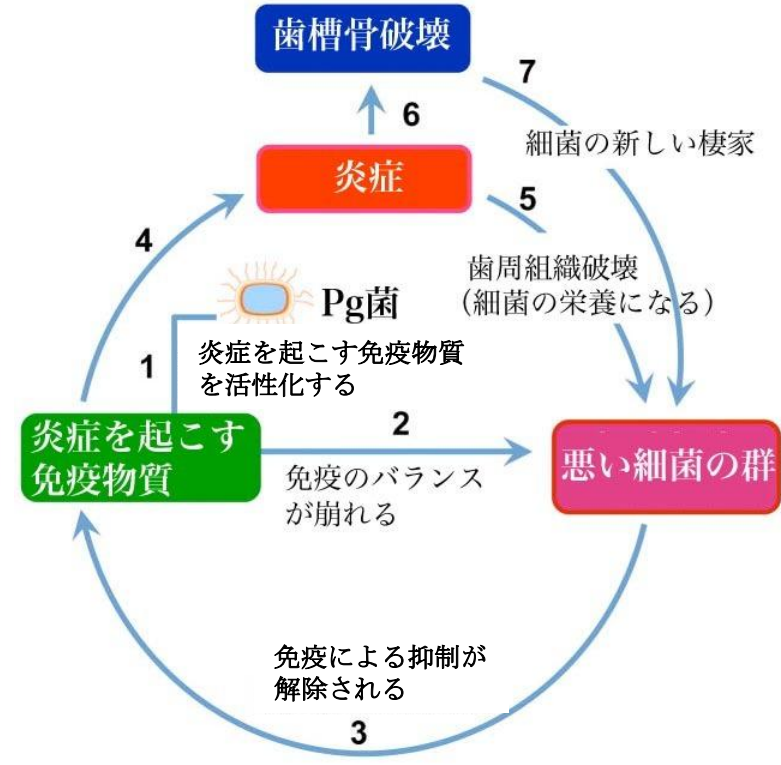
歯槽骨破壊

7

細菌の新しい棲家

6

炎症

5

歯周組織破壊
（細菌の栄養になる）

4

Pg菌

1

炎症を起こす免疫物質を活性化する

炎症を起こす免疫物質

2

免疫のバランスが崩れる

悪い細菌の群

免疫による抑制が解除される

3